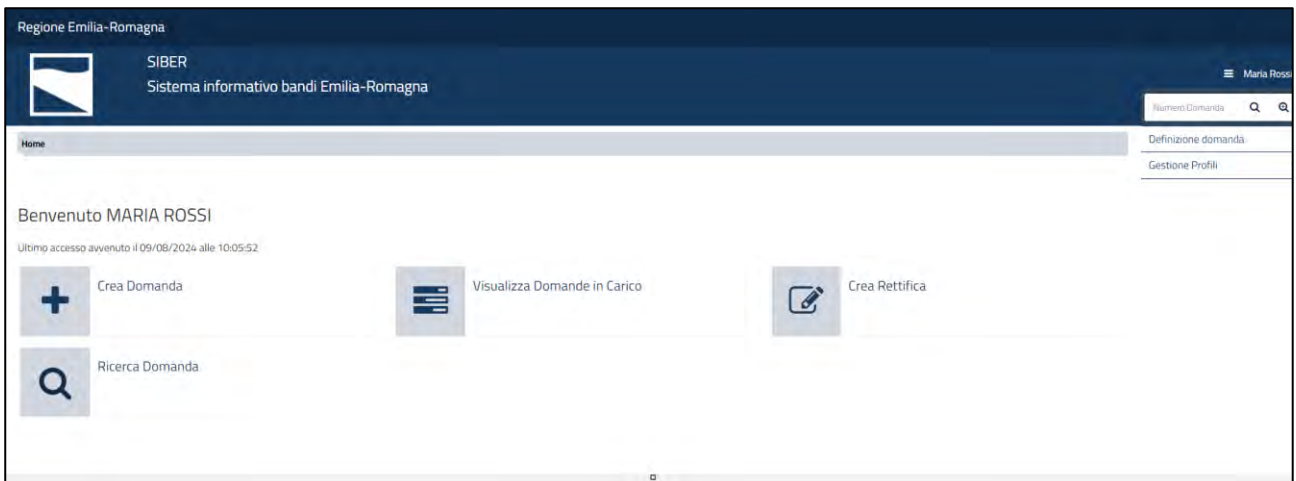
Regione Emilia-Romagna

SIBER
Sistema informativo bandi Emilia-Romagna

Maria Rossi

Numero Domanda

Home

Definizione domanda

Gestione Profili

Benvenuto MARIA ROSSI

Ultimo accesso avvenuto il 09/08/2024 alle 10:05:52

Crea Domanda

Visualizza Domande in Carico

Crea Rettifica

Ricerca Domanda